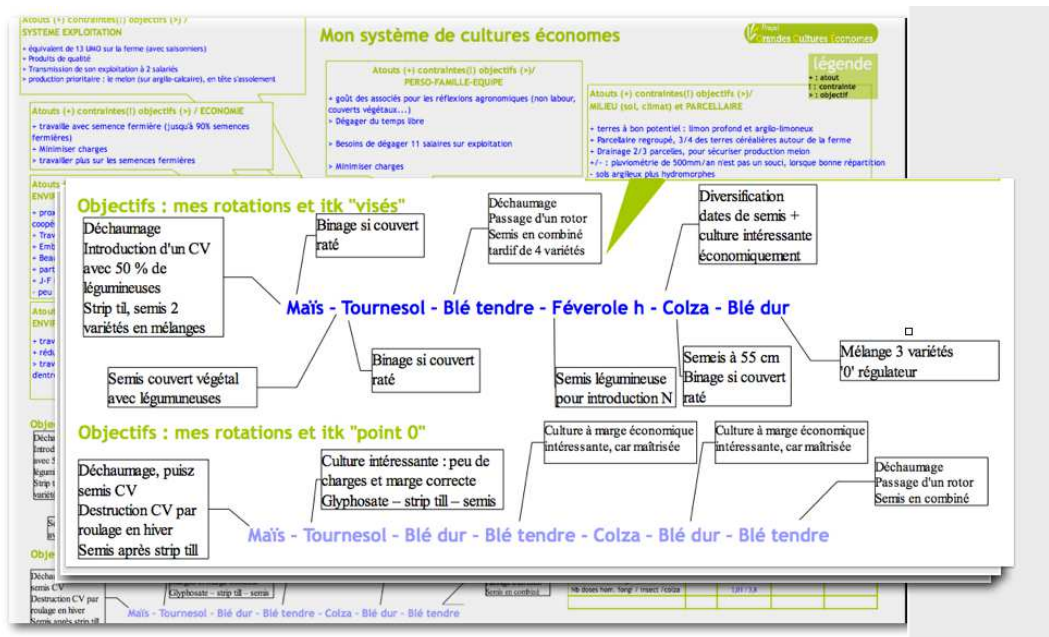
Atouts (+) contraintes(!) objectifs (>) / SYSTEME EXPLOITATION

+ équivalent de 13 UMO sur la ferme (avec saisonniers)
+ Produits de qualité
+ Transmission de son exploitation à 2 salariés
+ production prioritaire : le melon (sur argilo-calcaire), en tête d'assolement

Mon système de cultures économes

Projet Grandes Cultures Economes

légende
+ : atout
! : contrainte
> : objectif

Atouts (+) contraintes(!) objectifs (>)/ PERSO-FAMILLE-EQUIPE

+ goût des associés pour les réflexions agronomiques (non labour, couverts végétaux...)
> Dégager du temps libre

Besoins de dégager 11 salaires sur exploitation

> Minimiser charges

Atouts (+) contraintes(!) objectifs (>) / ECONOMIE

+ travaille avec semence fermière (jusqu'à 90% semences fermières)
> Minimiser charges
> travailler plus sur les semences fermières

Atouts (+) contraintes(!) objectifs (>)/ MILIEU (sol, climat) et PARCELLAIRE

+ terres à bon potentiel : limon profond et argilo-limoneux
+ Parcellaire regroupé, 3/4 des terres céréalières autour de la ferme
+ Drainage 2/3 parcelles, pour sécuriser production melon
+/- : pluviométrie de 500mm/an n'est pas un souci, lorsque bonne répartition
- sols argileux plus hydromorphes

Objectifs : mes rotations et itk "visés"

Déchaumage
Introduction d'un CV avec 50 % de légumineuses
Strip til, semis 2 variétés en mélanges

Binage si couvert raté

Déchaumage
Passage d'un rotor
Semis en combiné tardif de 4 variétés

Diversification dates de semis + culture intéressante économiquement

Maïs - Tournesol - Blé tendre - Féverole h - Colza - Blé dur

Semis couvert végétal avec légumuneuses

Binage si couvert raté

Semis légumineuse pour introduction N

Semeis à 55 cm
Binage si couvert raté

Mélange 3 variétés
'0' régulateur

Objectifs : mes rotations et itk "point 0"

Déchaumage, puisz semis CV
Destruction CV par roulage en hiver
Semis après strip till

Culture intéressante : peu de charges et marge correcte
Glyphosate – strip till – semis

Culture à marge économique intéressante, car maîtrisée

Culture à marge économique intéressante, car maîtrisée

Déchaumage
Passage d'un rotor
Semis en combiné

Maïs - Tournesol - Blé dur - Blé tendre - Colza - Blé dur - Blé tendre

Déchaumage
semis CV
Destruction CV par roulage en hiver
Semis après strip till

Glyphosate – strip till – semis

Maïs - Tournesol - Blé dur - Blé tendre - Colza - Blé dur - Blé tendre

Nb doses hom. fongi / insect /colza